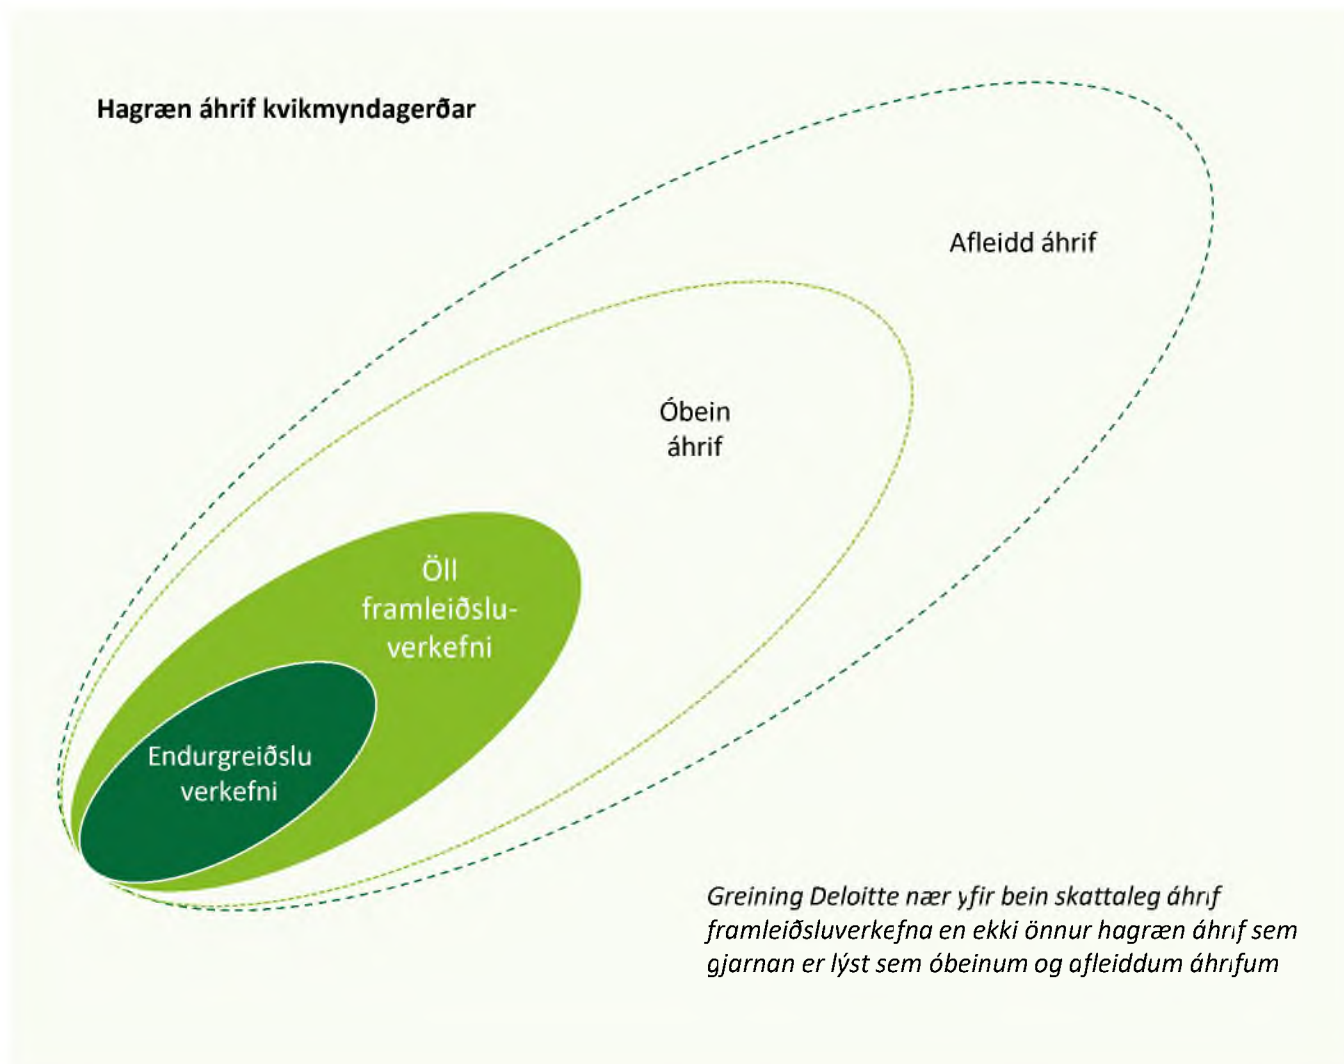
Hagræn áhrif kvikmyndagerðar

Afleidd áhrif

Óbein áhrif

Öll framleiðsluverkefni

Endurgreiðslu verkefni

Greining Deloitte nær yfir bein skattaleg áhrif framleiðsluverkefna en ekki önnur hagræn áhrif sem gjarnan er lýst sem óbeinum og afleiddum áhrifum